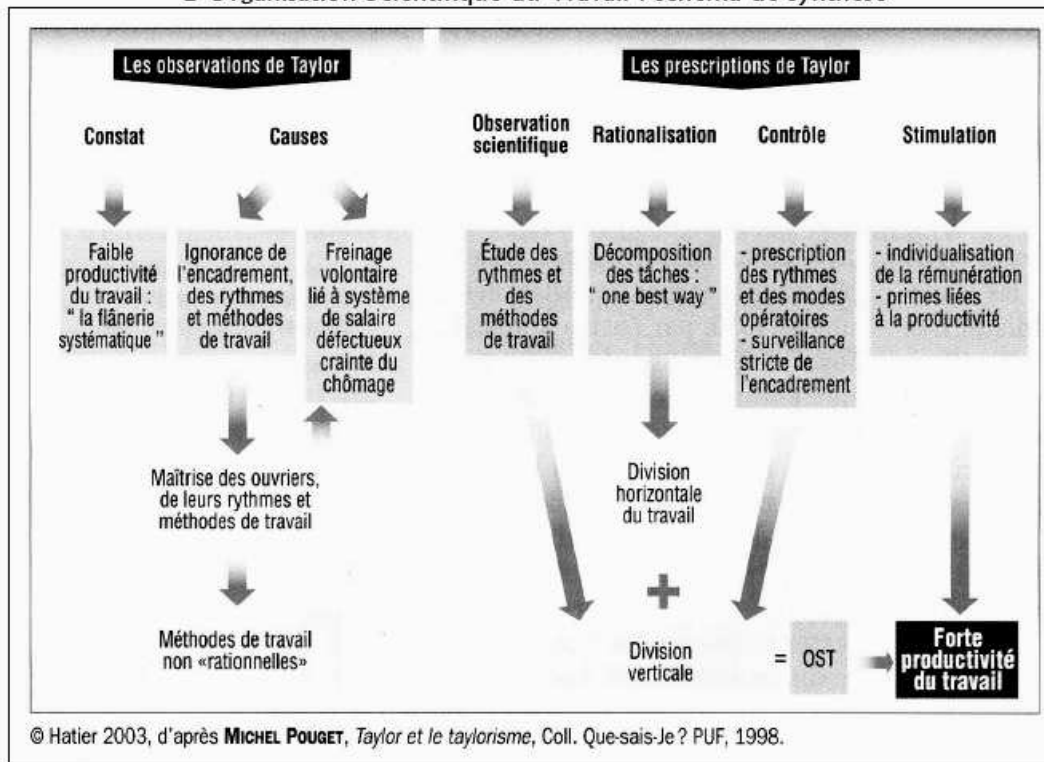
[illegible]

Les observations de Taylor

Constat

Causes

Faible productivité du travail : " la flânerie systématique "

Ignorance de l'encadrement, des rythmes et méthodes de travail

Freinage volontaire lié à système de salaire défectueux crainte du chômage

Maîtrise des ouvriers, de leurs rythmes et méthodes de travail

Méthodes de travail non «rationnelles»

Les prescriptions de Taylor

Observation scientifique

Rationalisation

Contrôle

Stimulation

Étude des rythmes et des méthodes de travail

Décomposition des tâches : " one best way "

- prescription des rythmes et des modes opératoires
- surveillance stricte de l'encadrement

- individualisation de la rémunération
- primes liées à la productivité

Division horizontale du travail

+

Division verticale

= OST

Forte productivité du travail

© Hatier 2003, d'après MICHEL POUGET, Taylor et le taylorisme, Coll. Que-sais-Je ? PUF, 1998.